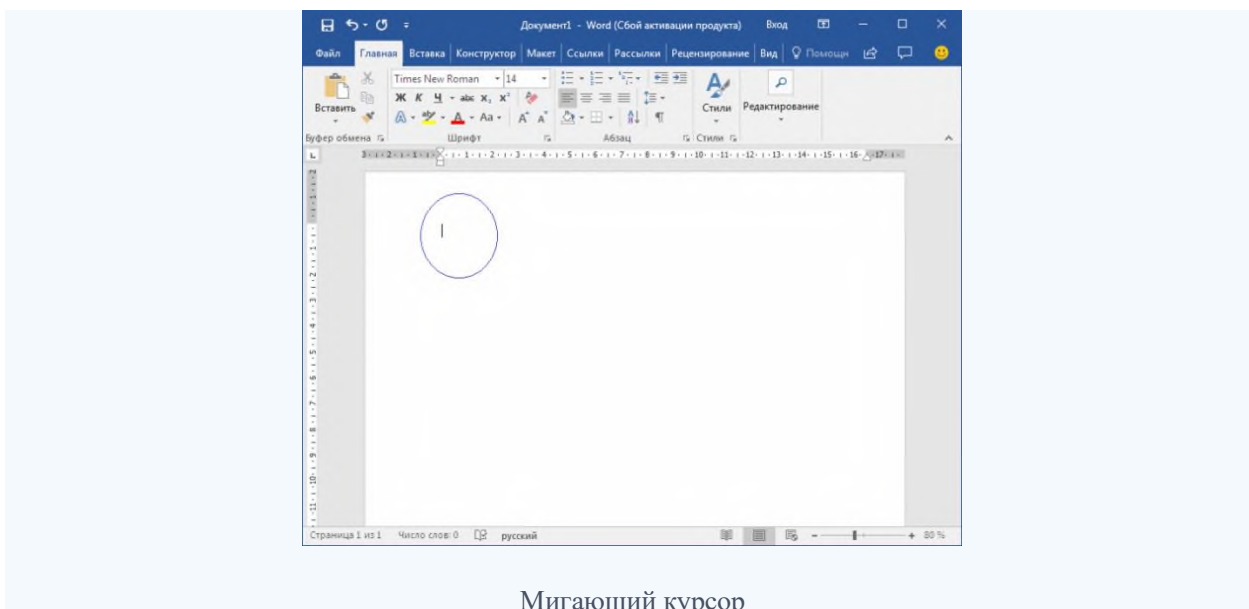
Документ1 - Word (Сбой активации продукта) Вход

Файл Главная Вставка Конструктор Макет Ссылки Рассылки Рецензирование Вид Помощн

Вставить

Times New Roman 14

Ж К Ч abc $x_2$ $x^2$

Aa A A

Стили Редактирование

Буфер обмена Шрифт Абзац Стили

Страница 1 из 1 Число слов: 0 русский 80 %

Мигающий курсор